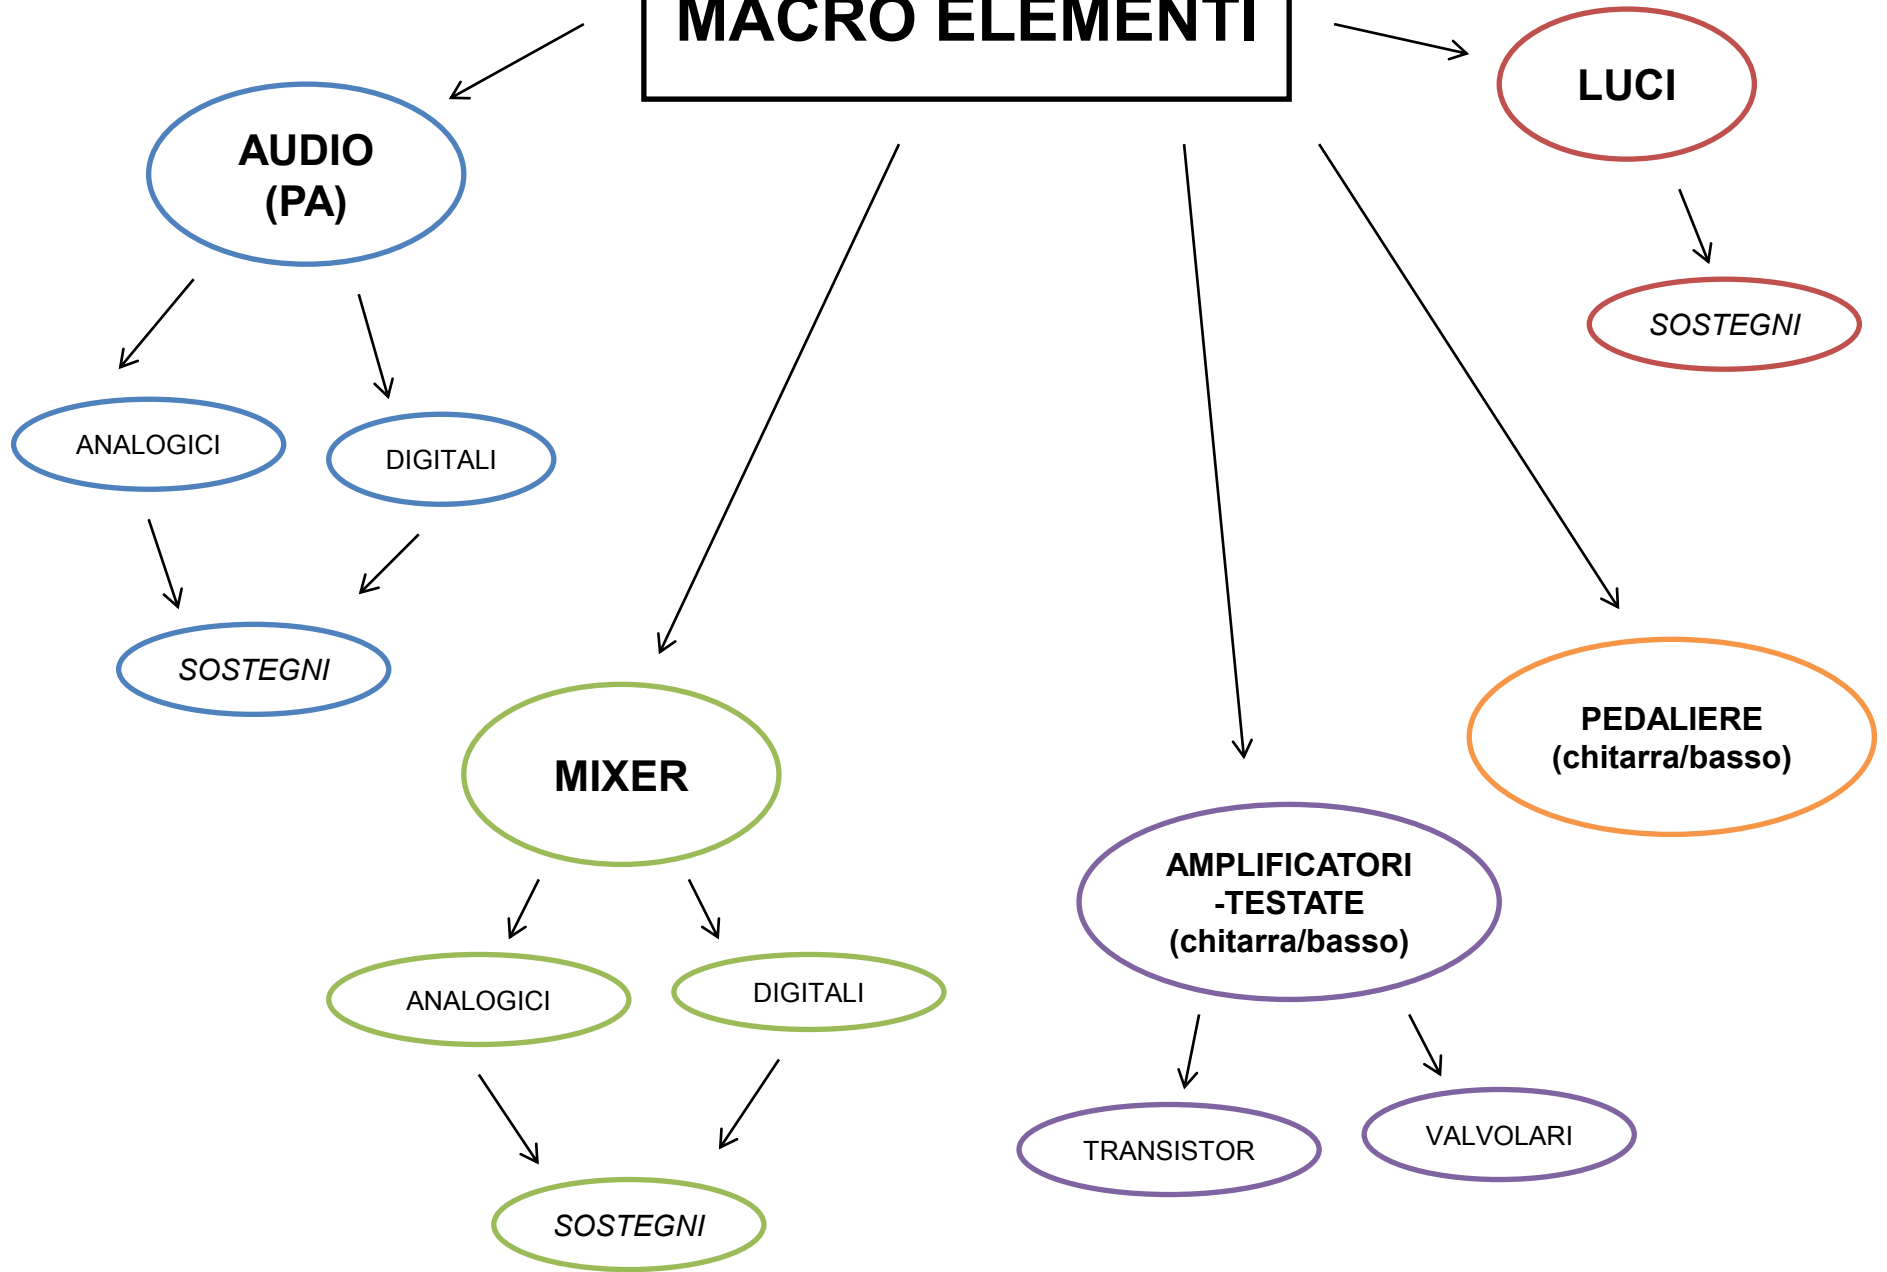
MACRO ELEMENTI

AUDIO (PA)

ANALOGICI

DIGITALI

SOSTEGNI

LUCI

SOSTEGNI

MIXER

ANALOGICI

DIGITALI

SOSTEGNI

AMPLIFICATORI -TESTATE (chitarra/basso)

TRANSISTOR

VALVOLARI

PEDALIERE (chitarra/basso)